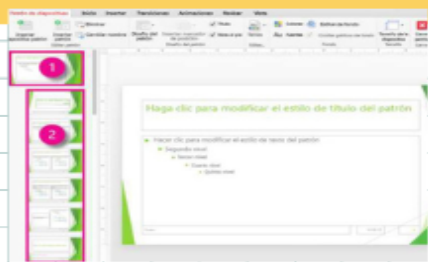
Patrón de diapositivas Inicio Insertar Transiciones Animaciones Revisar Vista

1

2

Haga clic para modificar el estilo de título del patrón

Hacer clic para modificar el estilo de texto del patrón
Segundo nivel
Tercer nivel
Cuarto nivel
Quinto nivel